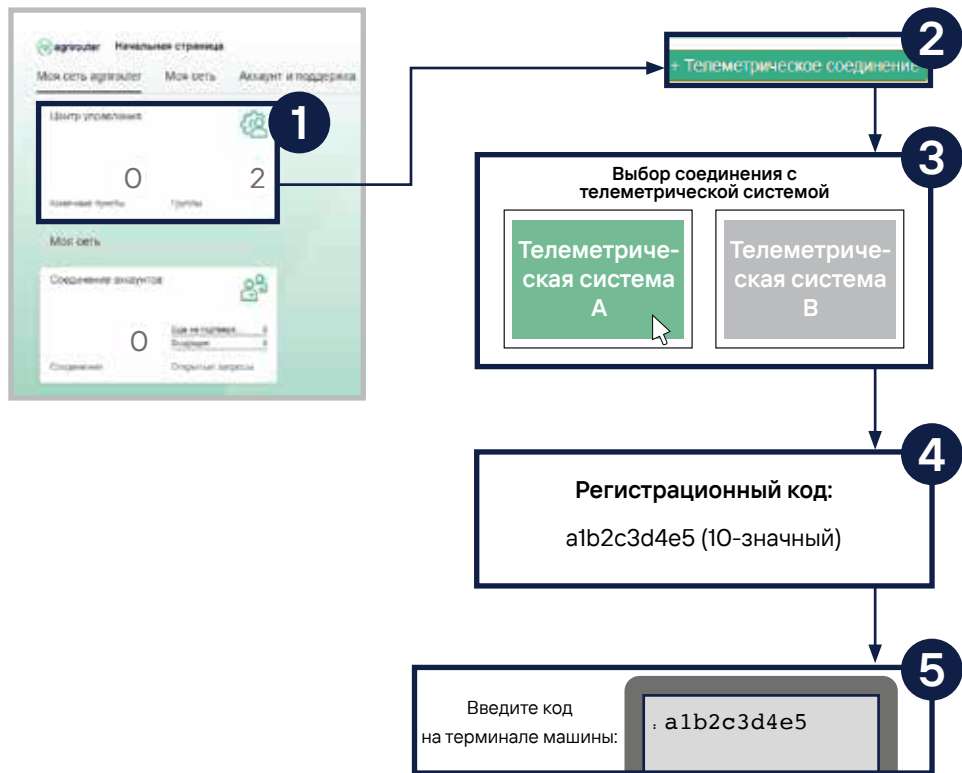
agrirouter Начальная страница

Моя сеть agrirouter Моя сеть Аккаунт и поддержка

Центр управления

0 2

Конечные пункты Группы

Моя сеть

Соединение аккаунтов

0

Еще не подтверж. 0
Входящие 0

Соединения Открытые запросы

1

2

+ Телеметрическое соединение

3

Выбор соединения с телеметрической системой

Телеметрическая система А

Телеметрическая система В

4

Регистрационный код:

a1b2c3d4e5 (10-значный)

5

Введите код на терминале машины:

a1b2c3d4e5